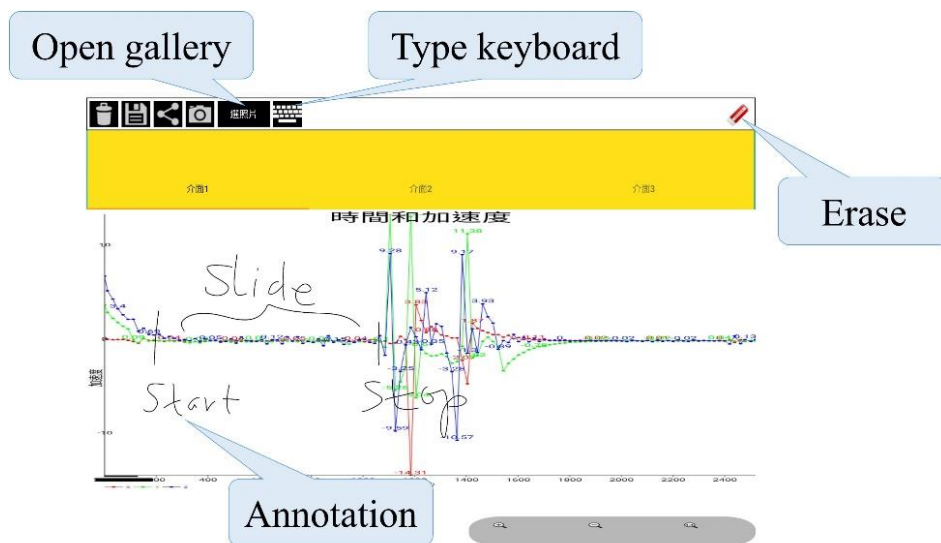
Open gallery

Type keyboard

選照片

Erase

介面1

介面2

介面3

時間和加速度

10

-10

速度

Slide

Start

Stop

9.28

11.38

9.17

5.12

3.93

-3.25

-3.79

-9.59

-10.57

-14.31

Annotation

00

400

1400

1600

1800

2000

2200

2400